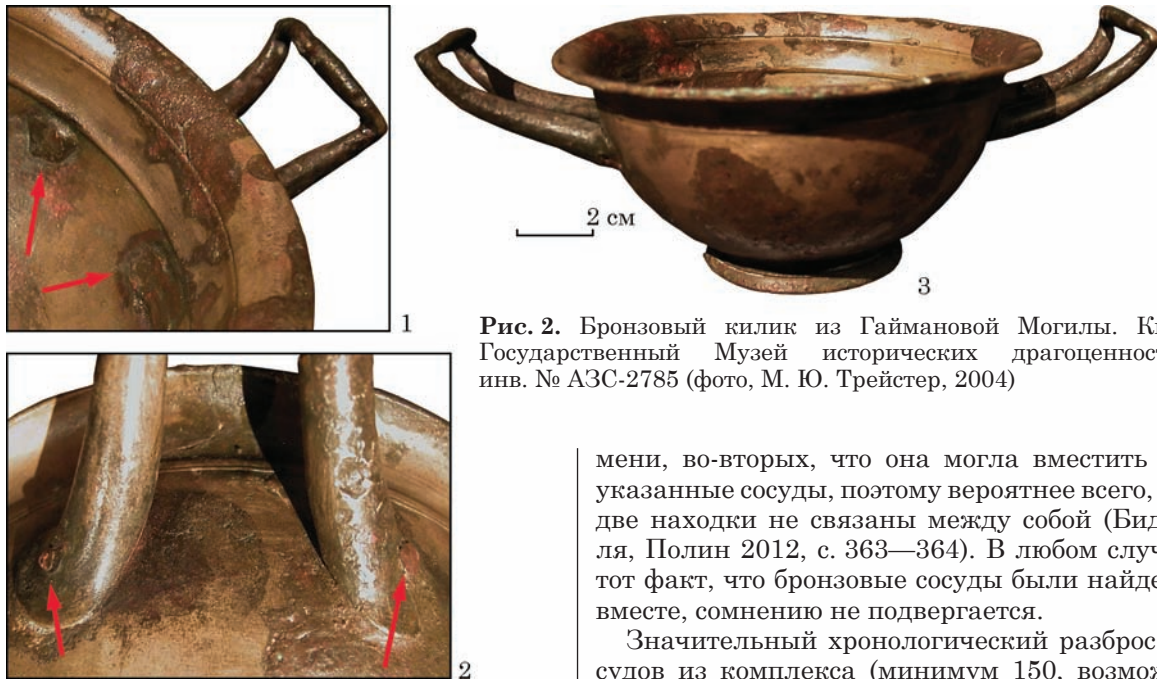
1

2 см

3

**Рис. 2.** Бронзовый килик из Гаймановой Могилы. К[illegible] Государственный Музей исторических драгоценност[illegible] инв. № АЗС-2785 (фото, М. Ю. Трейстер, 2004)

2

мени, во-вторых, что она могла вместить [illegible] указанные сосуды, поэтому вероятнее всего, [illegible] две находки не связаны между собой (Бид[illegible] ля, Полин 2012, с. 363—364). В любом случ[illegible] тот факт, что бронзовые сосуды были найде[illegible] вместе, сомнению не подвергается.

Значительный хронологический разброс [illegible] судов из комплекса (минимум 150, возмож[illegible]